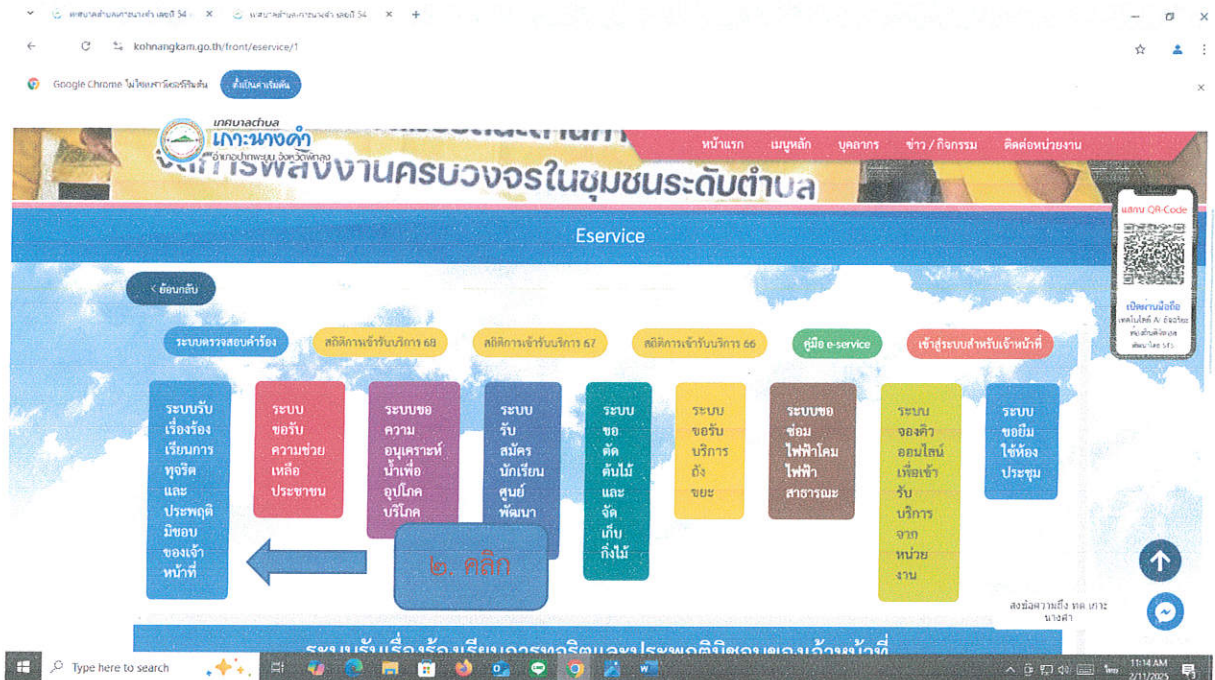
เทศบาลตำบลเกาะนางคำ เลขที่ 54 ×
เทศบาลตำบลเกาะนางคำ เลขที่ 54 ×

kohnangkam.go.th/front/eservice/1

Google Chrome ไม่ใช่เบราว์เซอร์เริ่มต้น
ตั้งเป็นค่าเริ่มต้น

เทศบาลตำบล
เกาะนางคำ
อำเภอปากพะยูน จังหวัดพัทลุง
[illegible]การพลังงานครบวงจรในชุมชนระดับตำบล

หน้าแรก
เมนูหลัก
บุคลากร
ข่าว / กิจกรรม
ติดต่อหน่วยงาน

แสกน QR-Code
เปิดผ่านมือถือ
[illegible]

Eservice

< ย้อนกลับ

ระบบตรวจสอบคำร้อง
สถิติการเข้ารับบริการ 68
สถิติการเข้ารับบริการ 67
สถิติการเข้ารับบริการ 66
คู่มือ e-service
เข้าสู่ระบบสำหรับเจ้าหน้าที่

ระบบรับเรื่องร้องเรียนการทุจริตและประพฤติมิชอบของเจ้าหน้าที่

ระบบขอรับความช่วยเหลือประชาชน

ระบบขอความอนุเคราะห์น้ำเพื่ออุปโภคบริโภค

ระบบรับสมัครนักเรียนศูนย์พัฒนา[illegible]

ระบบขอตัดต้นไม้และจัดเก็บกิ่งไม้

ระบบขอรับบริการถังขยะ

ระบบขอซ่อมไฟฟ้าโคมไฟฟ้าสาธารณะ

ระบบจองคิวออนไลน์เพื่อเข้ารับบริการจากหน่วยงาน

ระบบขอยืมใช้ห้องประชุม

๒. คลิก

ส่งข้อความถึง ทต.เกาะนางคำ

ระบบรับเรื่องร้องเรียนการทุจริตและประพฤติมิชอบของเจ้าหน้าที่

Type here to search
11:14 AM
2/11/2025